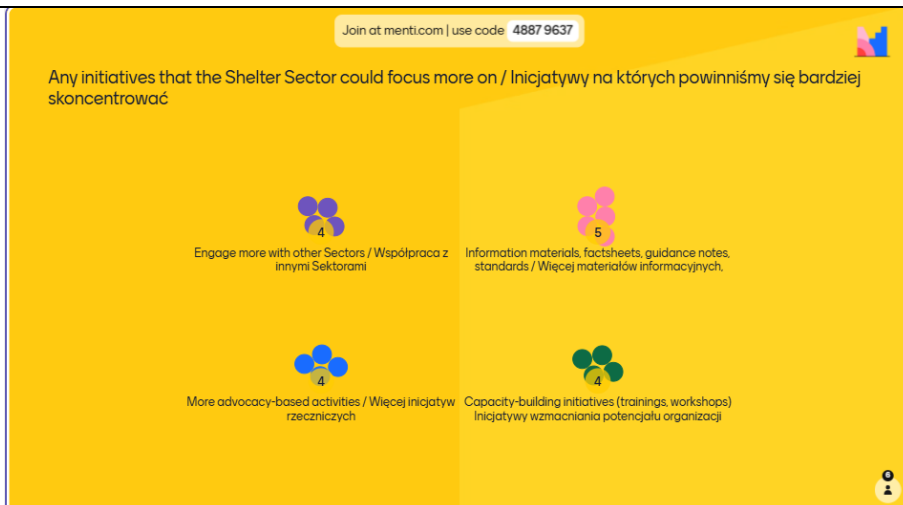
Join at menti.com | use code 4887 9637

Any initiatives that the Shelter Sector could focus more on / Inicjatywy na których powinniśmy się bardziej skoncentrować

4
Engage more with other Sectors / Współpraca z innymi Sektorami

5
Information materials, factsheets, guidance notes, standards / Więcej materiałów informacyjnych,

4
More advocacy-based activities / Więcej inicjatyw rzeczniczych

4
Capacity-building initiatives (trainings, workshops) Inicjatywy wzmacniania potencjału organizacji